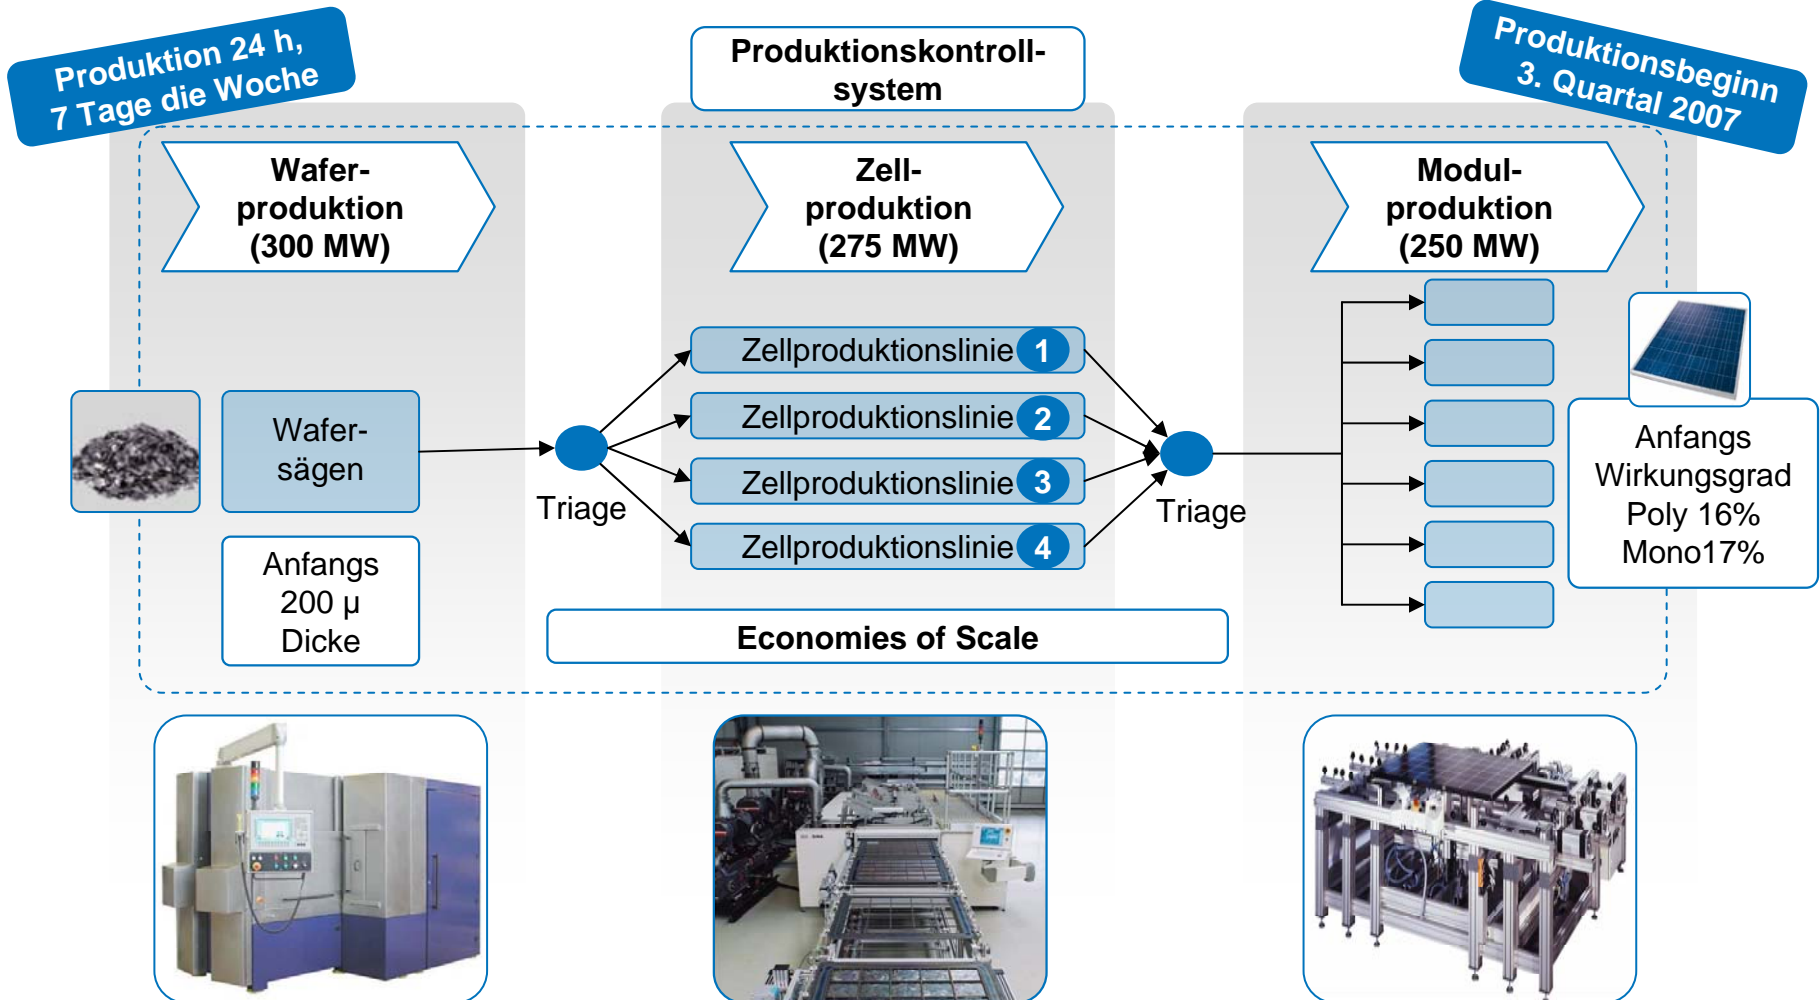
Produktion 24 h, 7 Tage die Woche

Produktionskontroll-system

Produktionsbeginn 3. Quartal 2007

Wafer-produktion (300 MW)

Zell-produktion (275 MW)

Modul-produktion (250 MW)

Wafer-sägen

Anfangs 200 µ Dicke

Triage

Zellproduktionslinie 1

Zellproduktionslinie 2

Zellproduktionslinie 3

Zellproduktionslinie 4

Triage

Anfangs Wirkungsgrad Poly 16% Mono17%

Economies of Scale